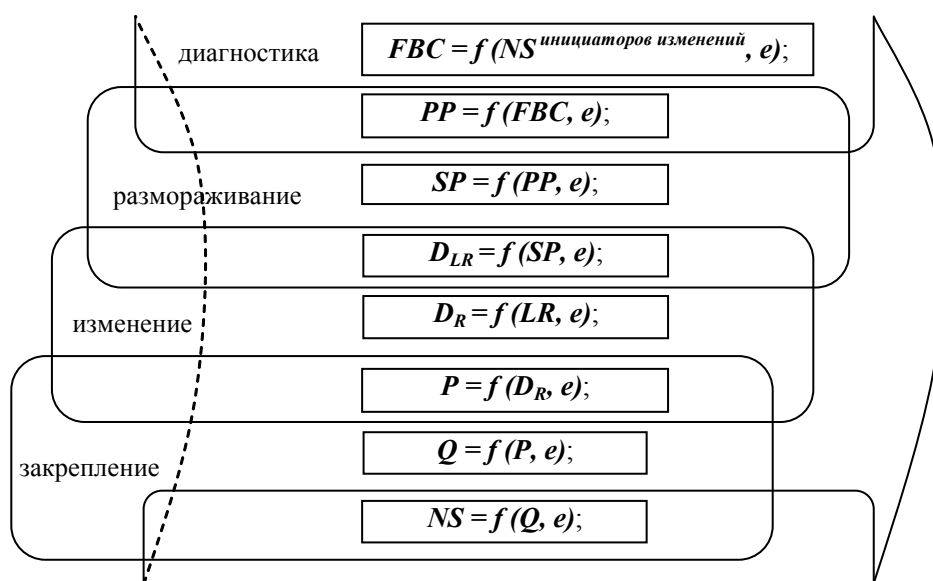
диагностика $FBC = f(NS^{инициаторов\ изменений}, e)$;

$PP = f(FBC, e)$;

$SP = f(PP, e)$;

размораживание

$D_{LR} = f(SP, e)$;

$D_R = f(LR, e)$;

изменение

$P = f(D_R, e)$;

$Q = f(P, e)$;

закрепление

$NS = f(Q, e)$;